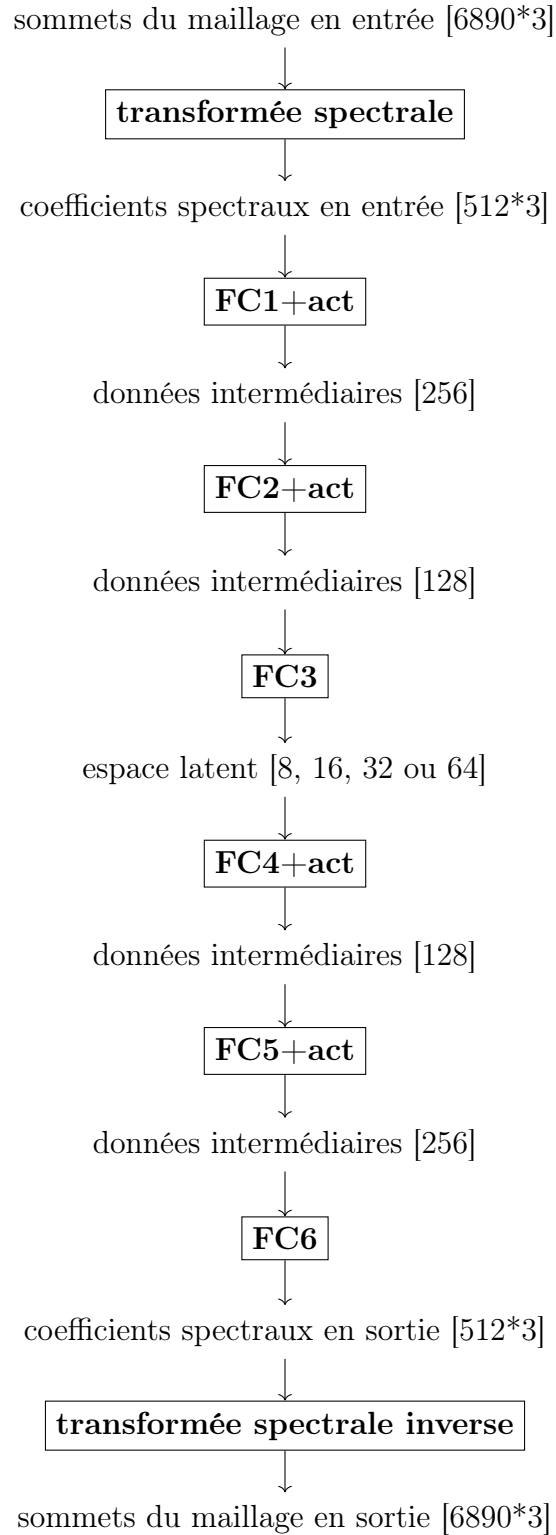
sommets du maillage en entrée [6890*3]

**transformée spectrale**

coefficients spectraux en entrée [512*3]

**FC1+act**

données intermédiaires [256]

**FC2+act**

données intermédiaires [128]

**FC3**

espace latent [8, 16, 32 ou 64]

**FC4+act**

données intermédiaires [128]

**FC5+act**

données intermédiaires [256]

**FC6**

coefficients spectraux en sortie [512*3]

**transformée spectrale inverse**

sommets du maillage en sortie [6890*3]